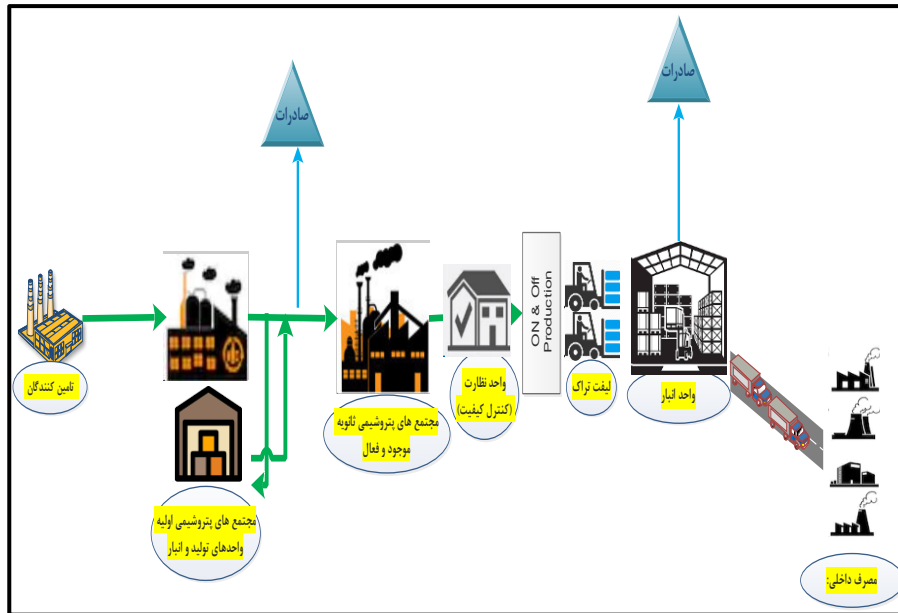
صادرات

صادرات

تامین کنندگان

مجتمع های پتروشیمی اولیه
واحدهای تولید و انبار

مجتمع های پتروشیمی ثانویه
موجود و فعال

واحد نظارت
(کنترل کیفیت)

ON & Off
Production

لیفت تراک

واحد انبار

مصرف داخلی: